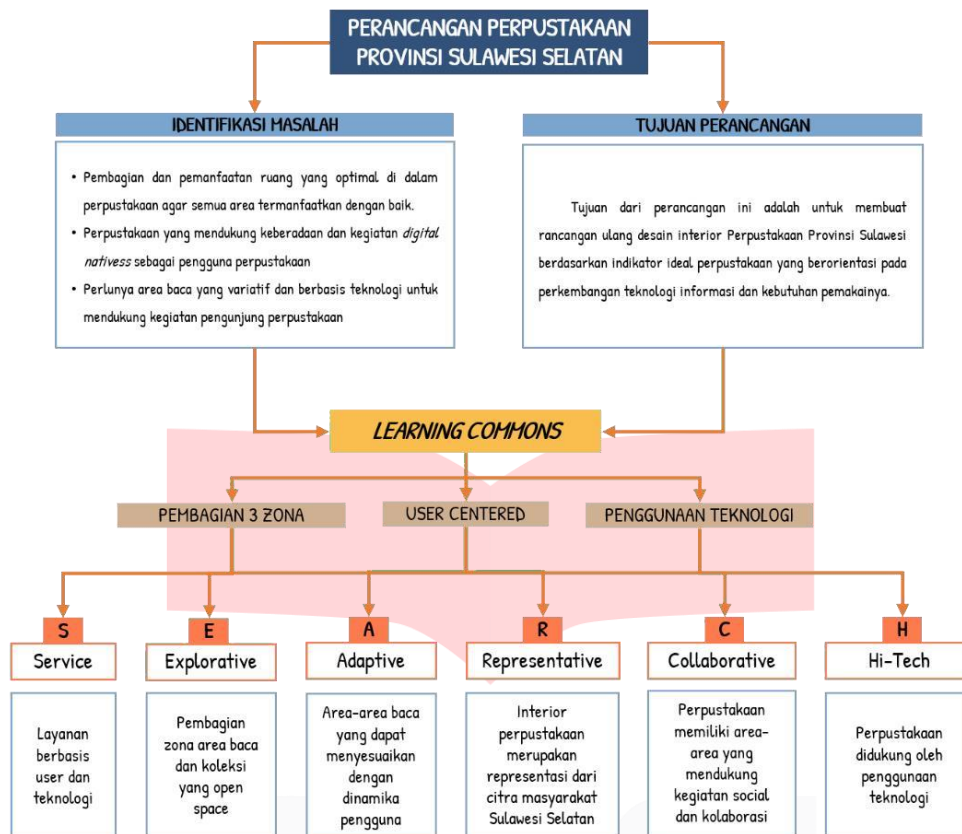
PERANCANGAN PERPUSTAKAAN PROVINSI SULAWESI SELATAN

IDENTIFIKASI MASALAH

• Pembagian dan pemanfaatan ruang yang optimal di dalam perpustakaan agar semua area termanfaatkan dengan baik.
• Perpustakaan yang mendukung keberadaan dan kegiatan *digital nativess* sebagai pengguna perpustakaan
• Perlunya area baca yang variatif dan berbasis teknologi untuk mendukung kegiatan pengunjung perpustakaan

TUJUAN PERANCANGAN

Tujuan dari perancangan ini adalah untuk membuat rancangan ulang desain interior Perpustakaan Provinsi Sulawesi berdasarkan indikator ideal perpustakaan yang berorientasi pada perkembangan teknologi informasi dan kebutuhan pemakainya.

LEARNING COMMONS

PEMBAGIAN 3 ZONA

USER CENTERED

PENGGUNAAN TEKNOLOGI

S
Service
Layanan berbasis user dan teknologi

E
Explorative
Pembagian zona area baca dan koleksi yang open space

A
Adaptive
Area-area baca yang dapat menyesuaikan dengan dinamika pengguna

R
Representative
Interior perpustakaan merupakan representasi dari citra masyarakat Sulawesi Selatan

C
Collaborative
Perpustakaan memiliki area-area yang mendukung kegiatan social dan kolaborasi

H
Hi-Tech
Perpustakaan didukung oleh penggunaan teknologi